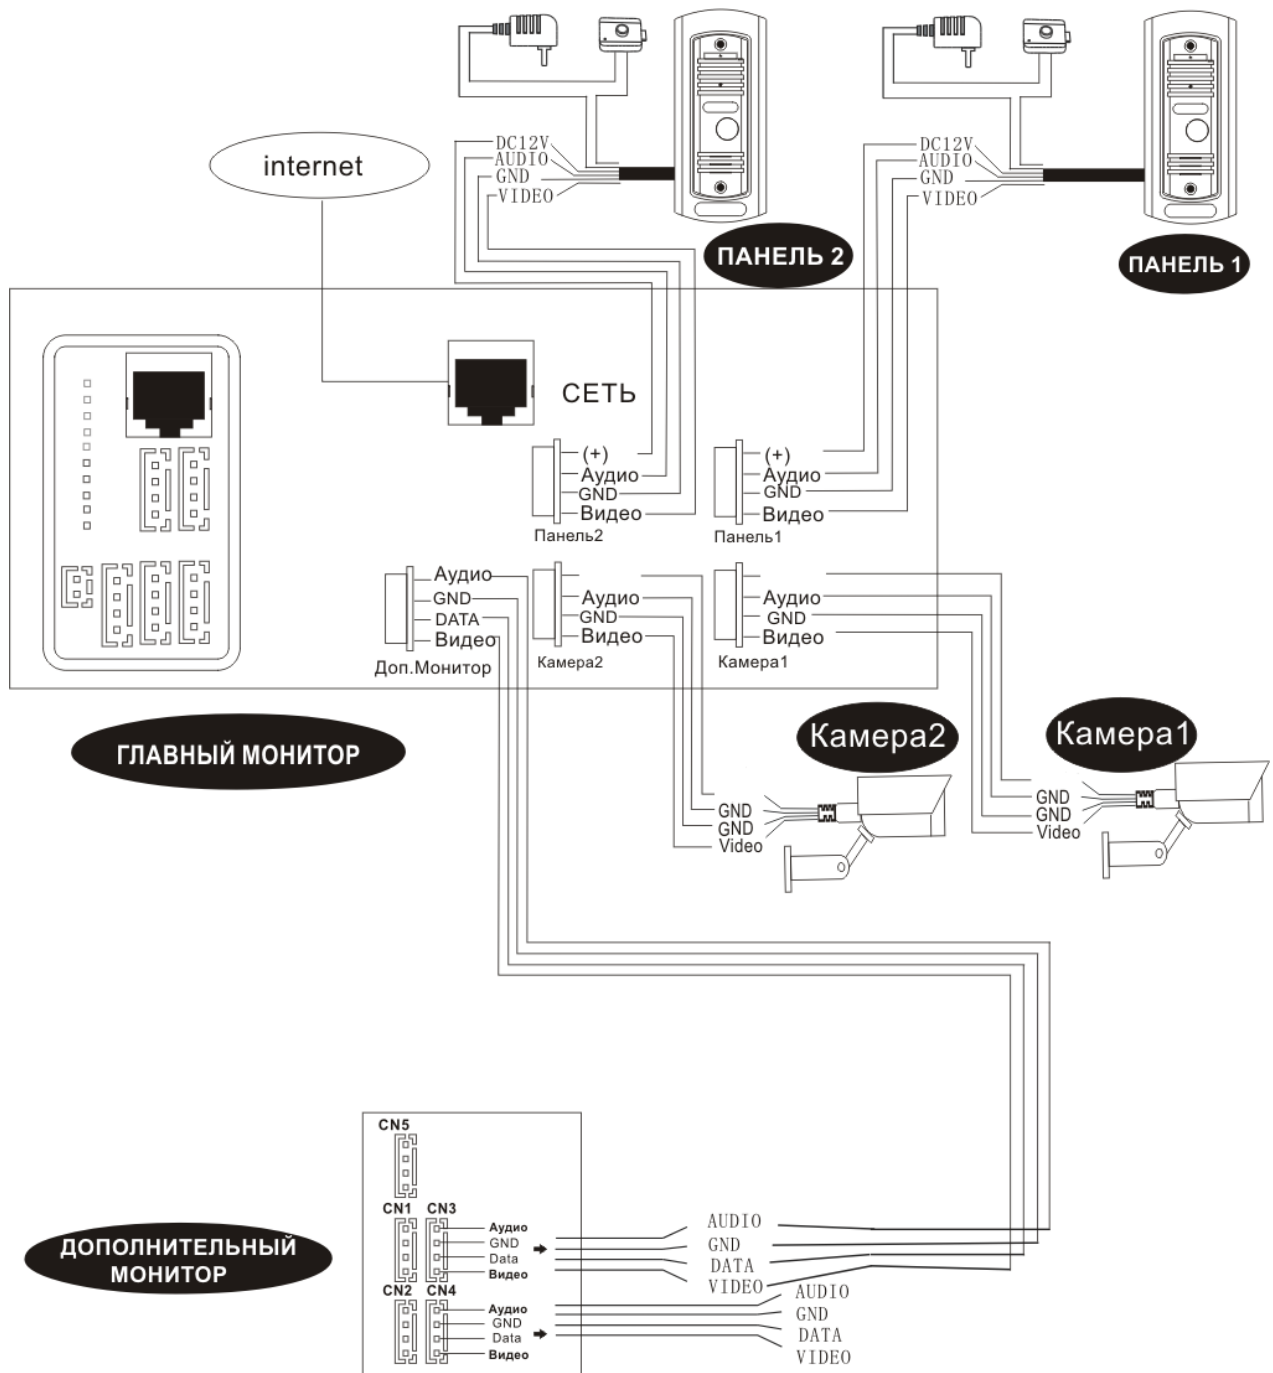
internet

DC12V
AUDIO
GND
VIDEO

ПАНЕЛЬ 2

DC12V
AUDIO
GND
VIDEO

ПАНЕЛЬ 1

СЕТЬ

(+)
Аудио
GND
Видео
Панель2

(+)
Аудио
GND
Видео
Панель1

Аудио
GND
DATA
Видео
Доп.Монитор

Аудио
GND
Видео
Камера2

Аудио
GND
Видео
Камера1

ГЛАВНЫЙ МОНИТОР

Камера2
GND
GND
Video

Камера1
GND
GND
Video

CN5
CN1 CN3
Аудио
GND
Data
Видео
CN2 CN4
Аудио
GND
Data
Видео

ДОПОЛНИТЕЛЬНЫЙ МОНИТОР

AUDIO
GND
DATA
VIDEO

AUDIO
GND
DATA
VIDEO